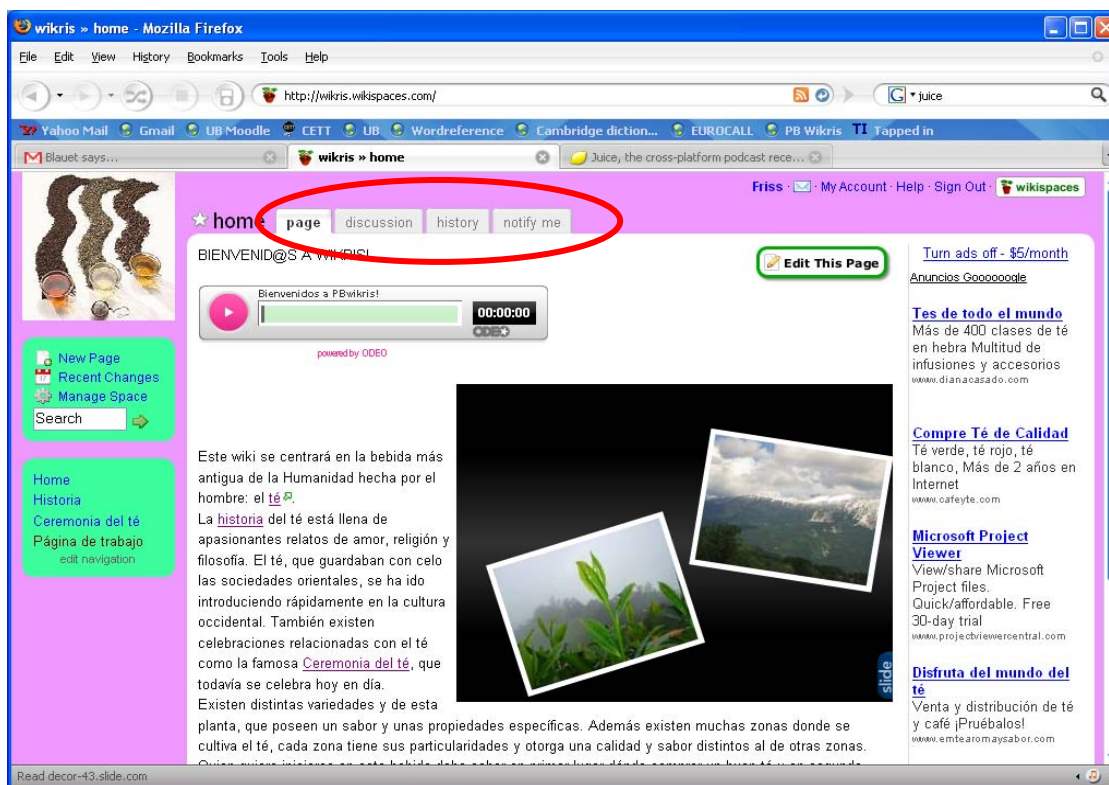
wikris » home - Mozilla Firefox

File Edit View History Bookmarks Tools Help

http://wikris.wikispaces.com/

juice

Yahoo Mail Gmail UB Moodle CETT UB Wordreference Cambridge diction... EUROCALL PB Wikris Tapped in

Blauet says... wikris » home Juice, the cross-platform podcast rece...

Friss · My Account · Help · Sign Out · wikispaces

home page discussion history notify me

BIENVENID@S A WIKRIS!

Edit This Page

Bienvenidos a PBwikris!

00:00:00

ODEO

powered by ODEO

New Page
Recent Changes
Manage Space
Search

Home
Historia
Ceremonia del té
Página de trabajo
edit navigation

Este wiki se centrará en la bebida más antigua de la Humanidad hecha por el hombre: el té.
La historia del té está llena de apasionantes relatos de amor, religión y filosofía. El té, que guardaban con celo las sociedades orientales, se ha ido introduciendo rápidamente en la cultura occidental. También existen celebraciones relacionadas con el té como la famosa Ceremonia del té, que todavía se celebra hoy en día.
Existen distintas variedades y de esta planta, que poseen un sabor y unas propiedades específicas. Además existen muchas zonas donde se cultiva el té, cada zona tiene sus particularidades y otorga una calidad y sabor distintos al de otras zonas.
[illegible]

slide

Turn ads off - $5/month
Anuncios Goooooogle

Tes de todo el mundo
Más de 400 clases de té en hebra Multitud de infusiones y accesorios
www.dianacasado.com

Compre Té de Calidad
Té verde, té rojo, té blanco, Más de 2 años en Internet
www.cafeyte.com

Microsoft Project Viewer
View/share Microsoft Project files. Quick/affordable. Free 30-day trial
www.projectviewercentral.com

Disfruta del mundo del té
Venta y distribución de té y café ¡Pruébalos!
www.emtearomaysabor.com

Read decor-43.slide.com